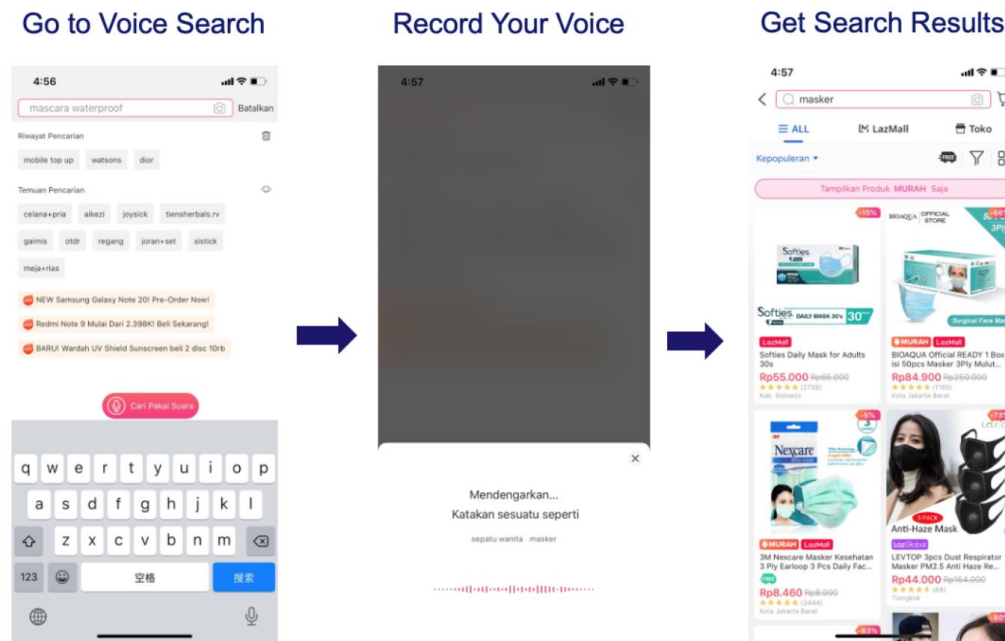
Go to Voice Search

4:56

mascara waterproof Batalkan

Riwayat Pencarian

mobile top up watsons dior

Temuan Pencarian

celana+pria alkezi joysick tiensherbals.rv

gaimis otdr regang joran+set sistick

meja+rias

NEW Samsung Galaxy Note 20! Pre-Order Now!

Redmi Note 9 Mulai Dari 2.398K! Beli Sekarang!

BARU! Wardah UV Shield Sunscreen beli 2 disc 10rb

Cari Pakai Suara

q w e r t y u i o p
a s d f g h j k l
z x c v b n m
123 空格 搜索

Record Your Voice

4:57

Mendengarkan...
Katakan sesuatu seperti

sepatu wanita masker

Get Search Results

4:57

masker

ALL LazMall Toko

Kepopuleran

Tampilkan Produk MURAH Saja

-15%

Softies

Softies DAILY MASK 30's 30

LazMall

Softies Daily Mask for Adults 30s

Rp55.000 Rp65.000

(2738)

Kab. Sidoarjo

BIOAQUA OFFICIAL STORE

Surgical Face Mask

MURAH LazMall

BIOAQUA Official READY 1 Box isi 50pcs Masker 3Ply Mulut...

Rp84.900 Rp250.000

(1165)

Kota Jakarta Barat

-6%

Nexcare

MURAH LazMall

3M Nexcare Masker Kesehatan 3 Ply Earloop 3 Pcs Daily Fac...

Rp8.460 Rp8.900

(3444)

Kota Jakarta Barat

-73%

3 PACK

Anti-Haze Mask

LazGlobal

LEVTOP 3pcs Dust Respirator Masker PM2.5 Anti Haze Re...

Rp44.000 Rp164.000

(48)

Tiongkok

-83%